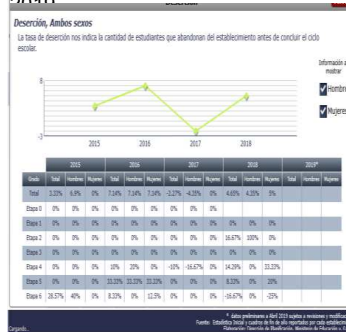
Deserción, Ambos sexos

La tasa de deserción nos indica la cantidad de estudiantes que abandonan del establecimiento antes de concluir el ciclo escolar.

Información a mostrar

Hombres

Mujeres

8

-3

2015 2016 2017 2018

| Grado | 2015 Total | 2015 Hombres | 2015 Mujeres | 2016 Total | 2016 Hombres | 2016 Mujeres | 2017 Total | 2017 Hombres | 2017 Mujeres | 2018 Total | 2018 Hombres | 2018 Mujeres | 2019* Total | 2019* Hombres | 2019* Mujeres |
|---|---|---|---|---|---|---|---|---|---|---|---|---|---|---|---|
| Total | 3.33% | 6.9% | 0% | 7.14% | 7.14% | 7.14% | -2.27% | -4.35% | 0% | 4.65% | 4.35% | 5% | | | |
| Etapa 0 | 0% | 0% | 0% | 0% | 0% | 0% | 0% | 0% | 0% | | | | | | |
| Etapa 1 | 0% | 0% | 0% | 0% | 0% | 0% | 0% | 0% | 0% | 0% | 0% | 0% | | | |
| Etapa 2 | 0% | 0% | 0% | 0% | 0% | 0% | 0% | 0% | 0% | 16.67% | 100% | 0% | | | |
| Etapa 3 | 0% | 0% | 0% | 0% | 0% | 0% | 0% | 0% | 0% | 0% | 0% | 0% | | | |
| Etapa 4 | 0% | 0% | 0% | 10% | 20% | 0% | -10% | -16.67% | 0% | 14.29% | 0% | 33.33% | | | |
| Etapa 5 | 0% | 0% | 0% | 33.33% | 33.33% | 33.33% | 0% | 0% | 0% | 8.33% | 0% | 20% | | | |
| Etapa 6 | 28.57% | 40% | 0% | 8.33% | 0% | 12.5% | 0% | 0% | 0% | -16.67% | 0% | -25% | | | |

* datos preliminares a Abril 2019 sujetos a revisiones y modificac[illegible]
Fuente: Estadística inicial y cuadros de fin de año reportados por cada establec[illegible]
Elaboración: Dirección de Planificación, Ministerio de Educación y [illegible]

Cargando...